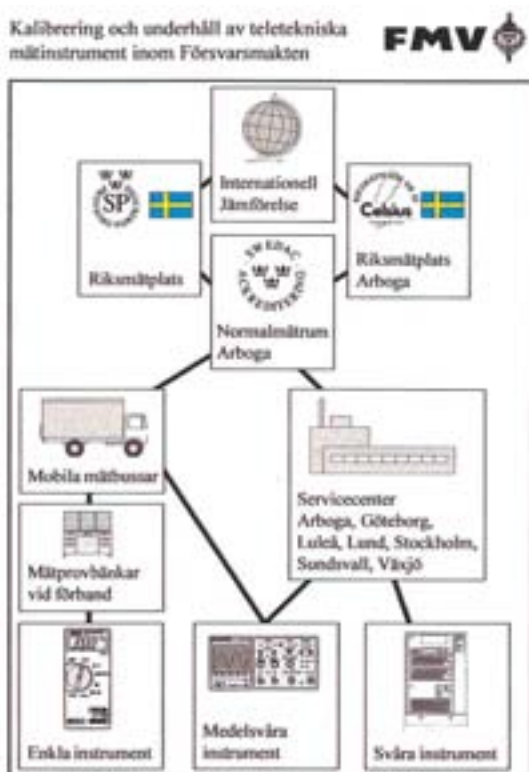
Kalibrering och underhåll av teletekniska mätinstrument inom Försvarsmakten

FMV

Internationell Jämförelse

SP

Riksmätplats

Celsius

Riksmätplats Arboga

SWEDAC ACKREDITERING

Normalmätrum Arboga

Mobila mätbussar

Servicecenter Arboga, Göteborg, Luleå, Lund, Stockholm, Sundsvall, Växjö

Mätprovbänkar vid förband

Enkla instrument

Medelsvåra instrument

Svåra instrument